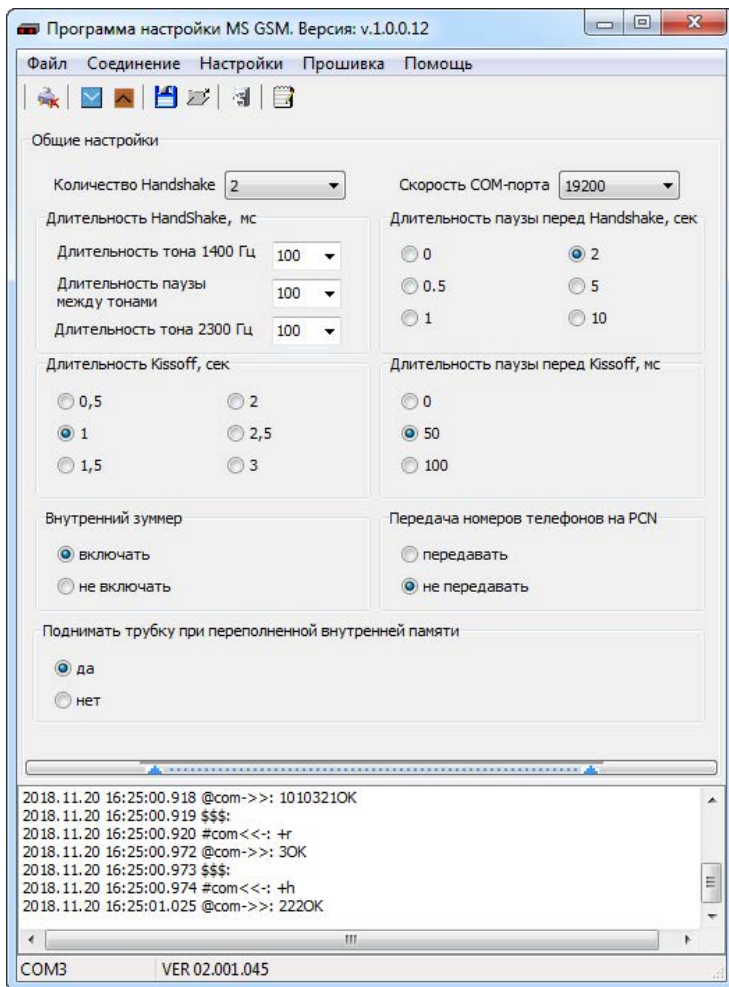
Программа настройки MS GSM. Версия: v.1.0.0.12

Файл Соединение Настройки Прошивка Помощь

Общие настройки

Количество Handshake 2

Скорость COM-порта 19200

Длительность HandShake, мс

Длительность тона 1400 Гц 100

Длительность паузы между тонами 100

Длительность тона 2300 Гц 100

Длительность паузы перед Handshake, сек

0
2
0.5
5
1
10

Длительность Kissoff, сек

0,5
2
1
2,5
1,5
3

Длительность паузы перед Kissoff, мс

0
50
100

Внутренний зуммер

включать
не включать

Передача номеров телефонов на PCN

передавать
не передавать

Поднимать трубку при переполненной внутренней памяти

да
нет

2018.11.20 16:25:00.918 @com->>: 1010321OK
2018.11.20 16:25:00.919 $$$:
2018.11.20 16:25:00.920 #com<<-: +r
2018.11.20 16:25:00.972 @com->>: 3OK
2018.11.20 16:25:00.973 $$$:
2018.11.20 16:25:00.974 #com<<-: +h
2018.11.20 16:25:01.025 @com->>: 222OK

COM3 VER 02.001.045